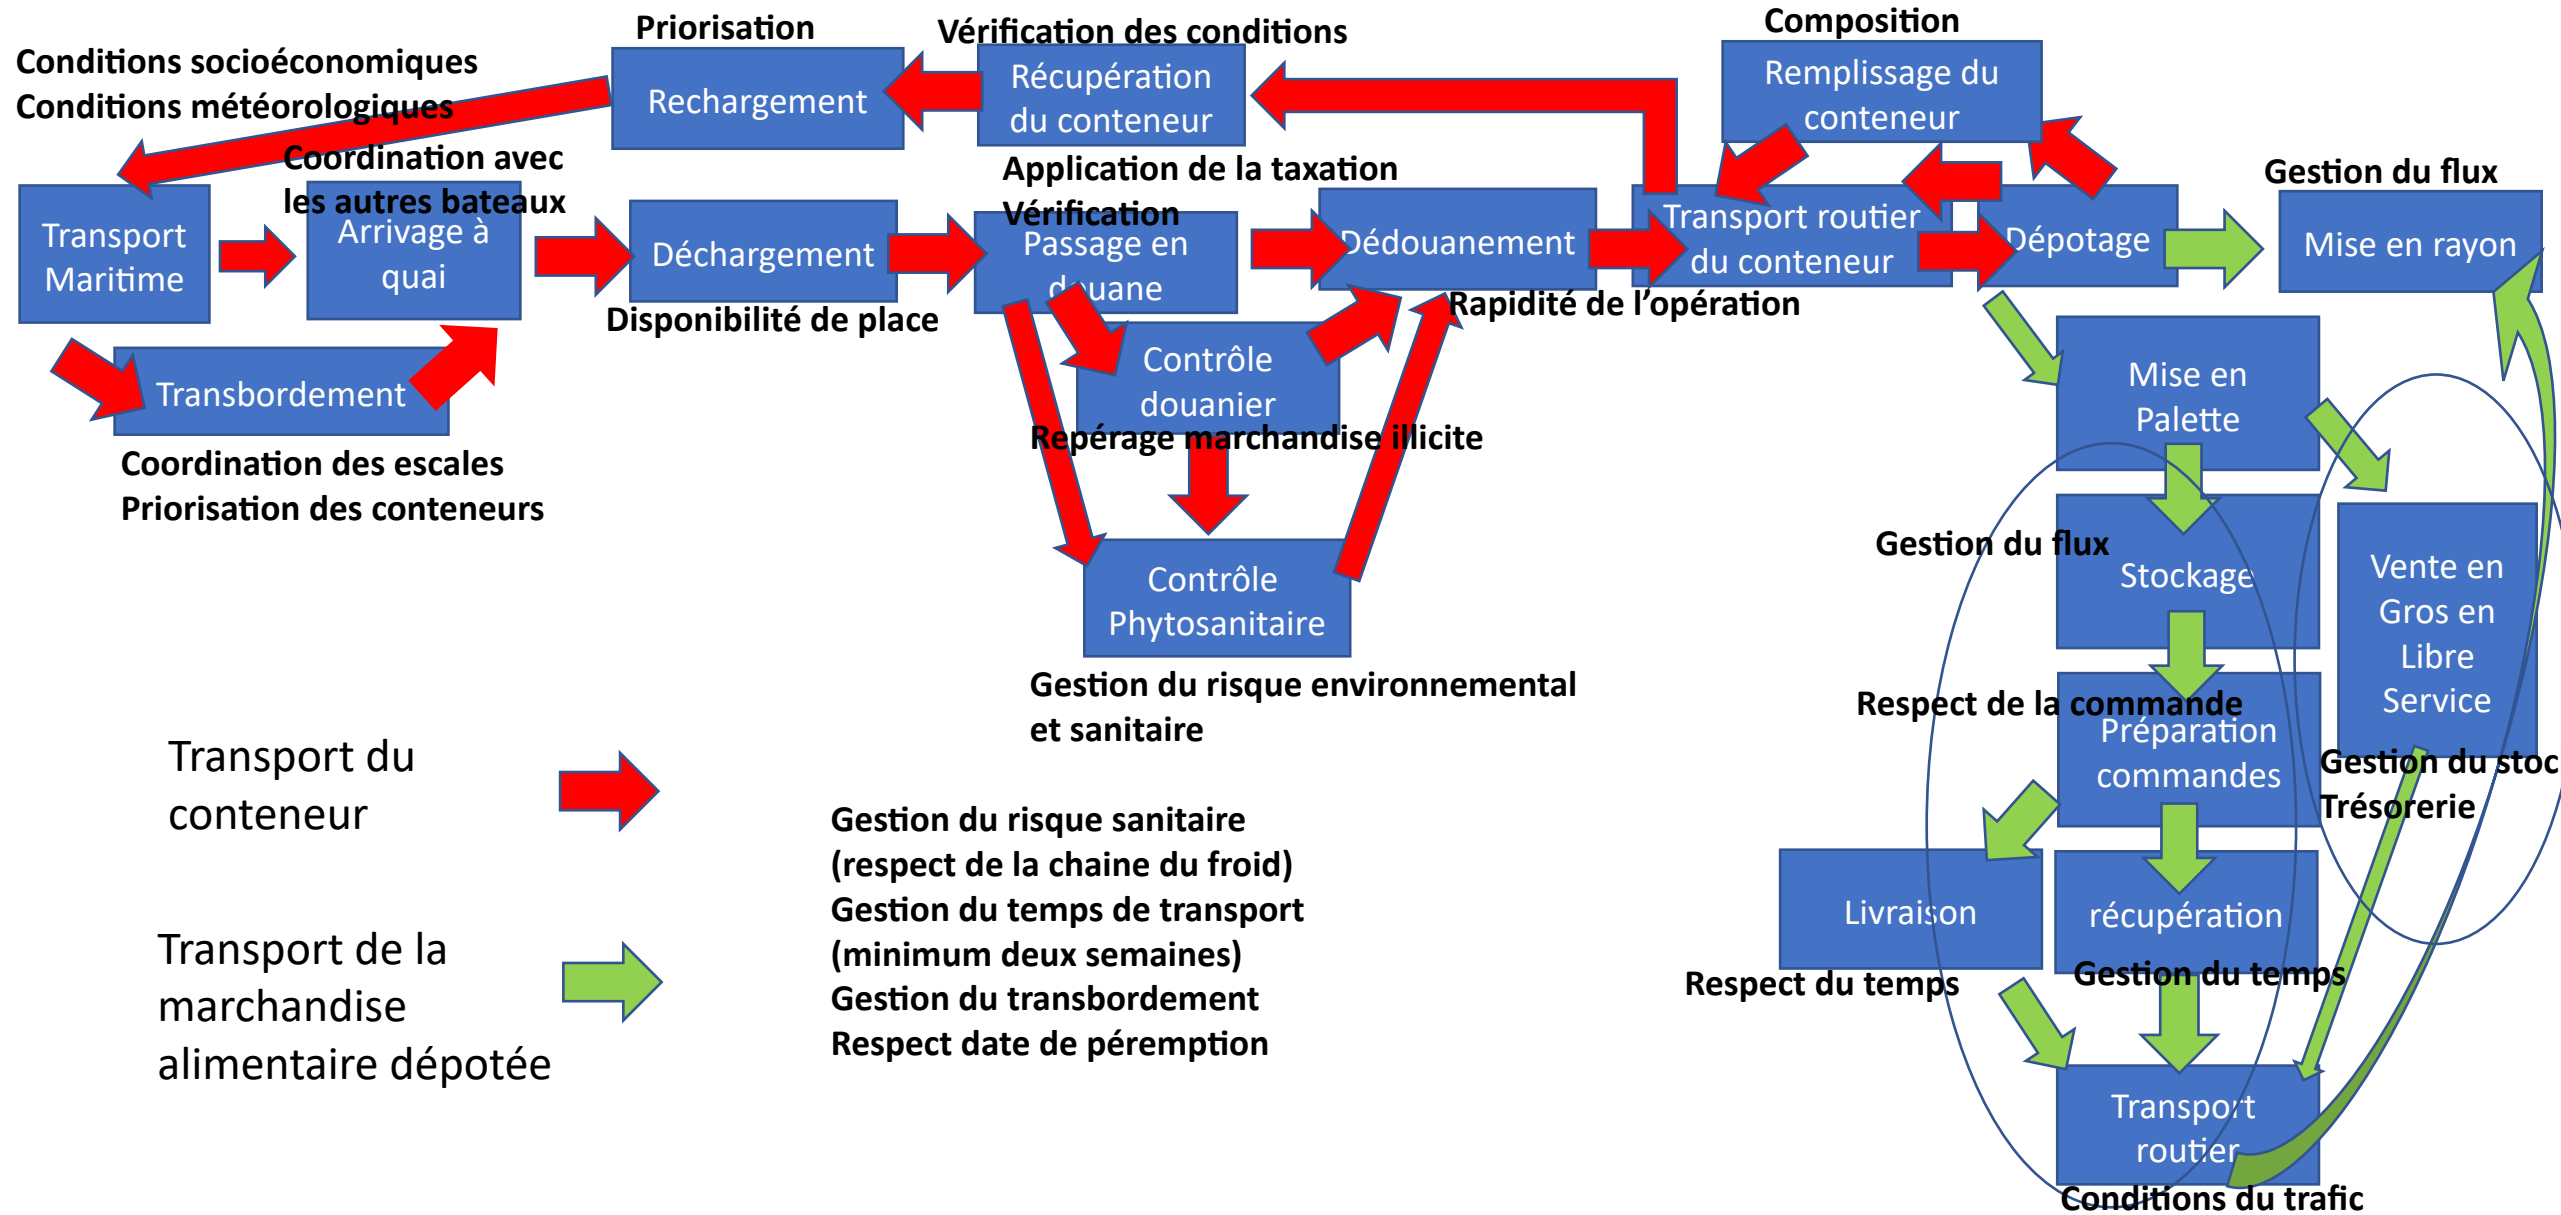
Priorisation

Vérification des conditions

Composition

Conditions socioéconomiques
Conditions météorologiques

Rechargement

Récupération du conteneur

Remplissage du conteneur

Coordination avec les autres bateaux

Application de la taxation

Vérification

Gestion du flux

Transport Maritime

Arrivage à quai

Déchargement

Passage en douane

Dédouanement

Transport routier du conteneur

Dépotage

Mise en rayon

Disponibilité de place

Rapidité de l'opération

Contrôle douanier

Mise en Palette

Transbordement

Repérage marchandise illicite

Coordination des escales
Priorisation des conteneurs

Gestion du flux

Stockage

Vente en Gros en Libre Service

Contrôle Phytosanitaire

Respect de la commande

Préparation commandes

Gestion du risque environnemental et sanitaire

Gestion du stoc
Trésorerie

Transport du conteneur

Gestion du risque sanitaire (respect de la chaine du froid)
Gestion du temps de transport (minimum deux semaines)
Gestion du transbordement
Respect date de péremption

Livraison

récupération

Transport de la marchandise alimentaire dépotée

Respect du temps

Gestion du temps

Transport routier

Conditions du trafic